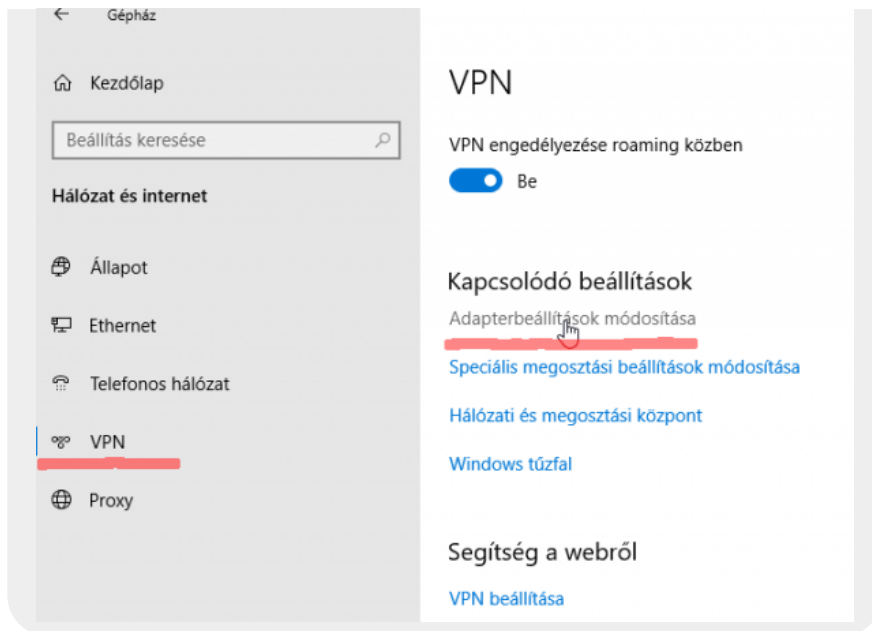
Gépház

Kezdőlap

Beállítás keresése

Hálózat és internet

Állapot

Ethernet

Telefonos hálózat

VPN

Proxy

VPN

VPN engedélyezése roaming közben

Be

Kapcsolódó beállítások

Adapterbeállítások módosítása

Speciális megosztási beállítások módosítása

Hálózati és megosztási központ

Windows tűzfal

Segítség a webről

VPN beállítása